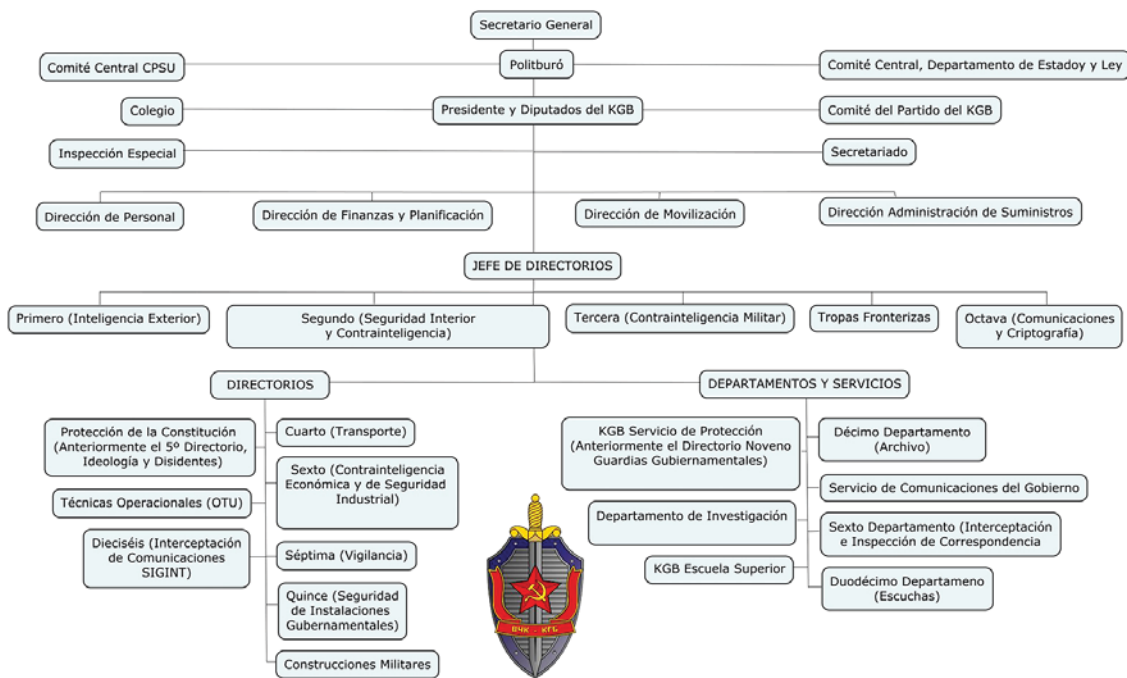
Secretario General

Comité Central CPSU

Politburó

Comité Central, Departamento de Estadoy y Ley

Colegio

Presidente y Diputados del KGB

Comité del Partido del KGB

Inspección Especial

Secretariado

Dirección de Personal

Dirección de Finanzas y Planificación

Dirección de Movilización

Dirección Administración de Suministros

JEFE DE DIRECTORIOS

Primero (Inteligencia Exterior)

Segundo (Seguridad Interior y Contrainteligencia)

Tercera (Contrainteligencia Militar)

Tropas Fronterizas

Octava (Comunicaciones y Criptografía)

DIRECTORIOS

DEPARTAMENTOS Y SERVICIOS

Protección de la Constitución (Anteriormente el 5º Directorio, Ideología y Disidentes)

Cuarto (Transporte)

Sexto (Contrainteligencia Económica y de Seguridad Industrial)

Técnicas Operacionales (OTU)

Dieciséis (Interceptación de Comunicaciones SIGINT)

Séptima (Vigilancia)

Quince (Seguridad de Instalaciones Gubernamentales)

Construcciones Militares

KGB Servicio de Protección (Anteriormente el Directorio Noveno Guardias Gubernamentales)

Décimo Departamento (Archivo)

Servicio de Comunicaciones del Gobierno

Departamento de Investigación

Sexto Departamento (Interceptación e Inspección de Correspondencia

KGB Escuela Superior

Duodécimo Departameno (Escuchas)

ВЧК · КГБ